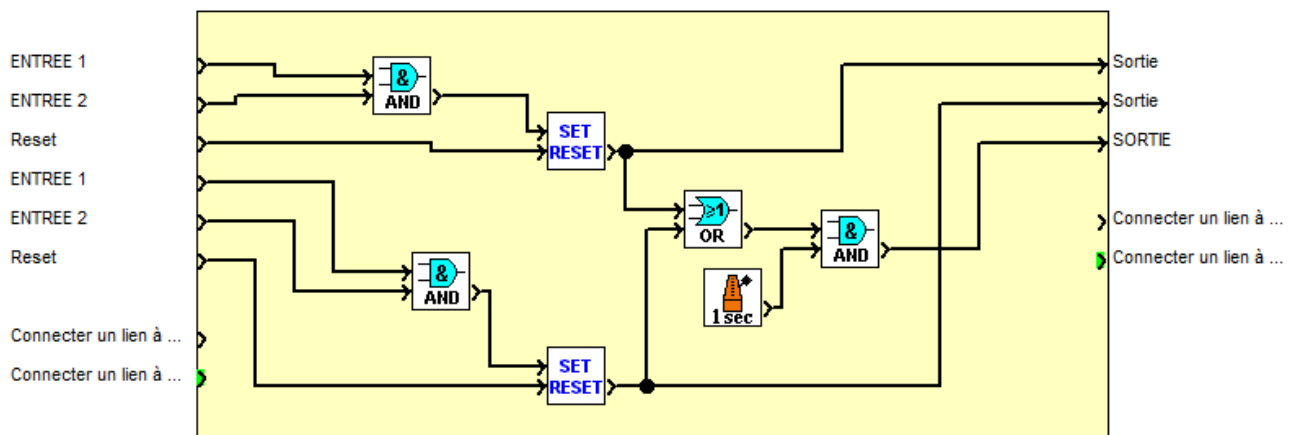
ENTREE 1
ENTREE 2
Reset
ENTREE 1
ENTREE 2
Reset

Connecter un lien à ...
Connecter un lien à ...

&
AND

SET
RESET

&
AND

SET
RESET

≥1
OR

1 sec

&
AND

Sortie
Sortie
SORTIE

Connecter un lien à ...
Connecter un lien à ...